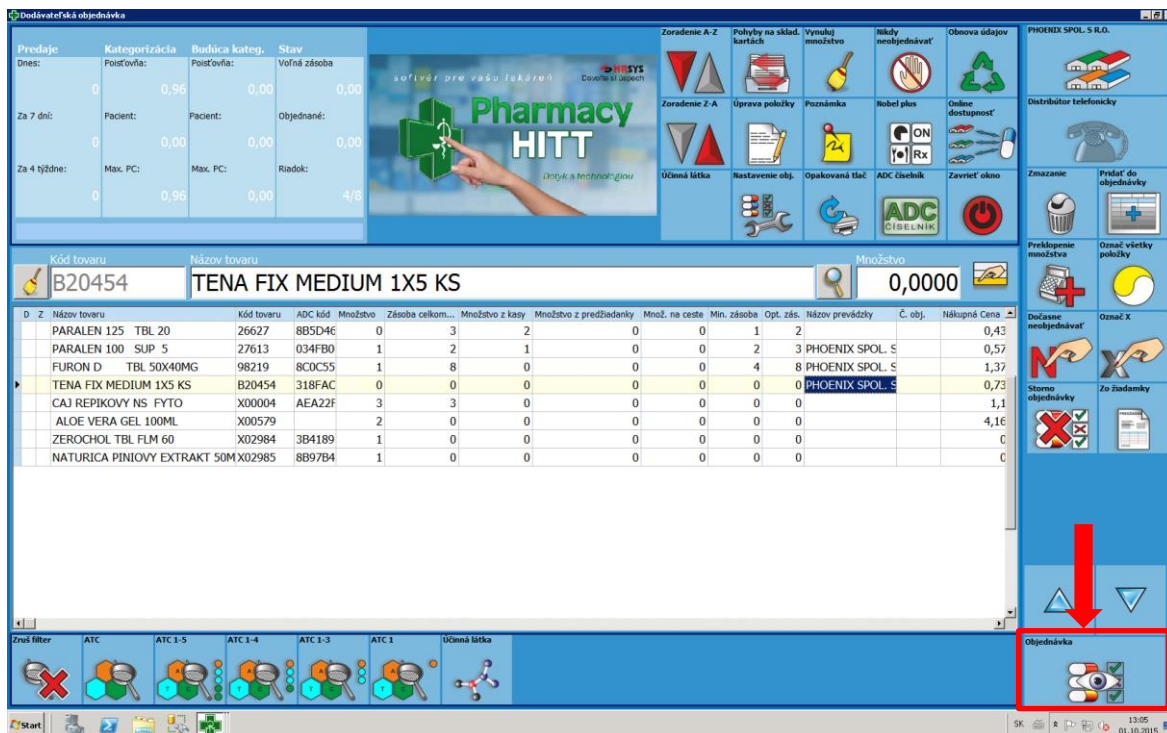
Dodávateľská objednávka

| Predaje | Kategorizácia | Budúca kateg. | Stav |
|---|---|---|---|
| Dnes: | Poisťovňa: | Poisťovňa: | Voľná zásoba |
| 0 | 0,96 | 0,00 | 0,00 |
| Za 7 dní: | Pacient: | Pacient: | Objednané: |
| 0 | 0,00 | 0,00 | 0,00 |
| Za 4 týždne: | Max. PC: | Max. PC: | Riadok: |
| 0 | 0,96 | 0,00 | 4/8 |

softvér pre vašu lekáreň
HESYS
Dovoľte si úspech
Pharmacy HITT
Dotyk s technológiou

Zoradenie A-Z
Pohyby na sklad. kartách
Vynuluj množstvo
Nikdy neobjednávať
Obnova údajov
Zoradenie Z-A
Úprava položky
Poznámka
Nobel plus
ON
Rx
Online dostupnosť
Účinná látka
Nastavenie obj.
Opakovaná tlač
ADC číselník
ADC ČÍSELNÍK
Zavrieť okno

PHOENIX SPOL. S R.O.
Distribútor telefonicky
Zmazanie
Pridať do objednávky
Preklopenie množstva
Označ všetky položky
Dočasne neobjednávať
Označ X
Storno objednávky
Zo žiadamky
Objednávka

Kód tovaru
B20454
Názov tovaru
TENA FIX MEDIUM 1X5 KS
Množstvo
0,0000

| D | Z | Názov tovaru | Kód tovaru | ADC kód | Množstvo | Zásoba celkom... | Množstvo z kasy | Množstvo z predžiadanky | Množ. na ceste | Min. zásoba | Opt. zás. | Názov prevádzky | Č. obj. | Nákupná Cena |
|---|---|---|---|---|---|---|---|---|---|---|---|---|---|---|
| | | PARALEN 125 TBL 20 | 26627 | 8B5D46 | 0 | 3 | 2 | 0 | 0 | 1 | 2 | | | 0,43 |
| | | PARALEN 100 SUP 5 | 27613 | 034FB0 | 1 | 2 | 1 | 0 | 0 | 2 | 3 | PHOENIX SPOL. S | | 0,57 |
| | | FURON D TBL 50X40MG | 98219 | 8C0C55 | 1 | 8 | 0 | 0 | 0 | 4 | 8 | PHOENIX SPOL. S | | 1,37 |
| | | TENA FIX MEDIUM 1X5 KS | B20454 | 318FAC | 0 | 0 | 0 | 0 | 0 | 0 | 0 | PHOENIX SPOL. S | | 0,73 |
| | | CAJ REPIKOVY NS FYTO | X00004 | AEA22F | 3 | 3 | 0 | 0 | 0 | 0 | | | | 1,1 |
| | | ALOE VERA GEL 100ML | X00579 | | 2 | 0 | 0 | 0 | 0 | 0 | | | | 4,16 |
| | | ZEROCHOL TBL FLM 60 | X02984 | 3B4189 | 1 | 0 | 0 | 0 | 0 | 0 | | | | 0 |
| | | NATURICA PINIOVY EXTRAKT 50M | X02985 | 8B97B4 | 1 | 0 | 0 | 0 | 0 | 0 | | | | 0 |

Zruš filter
ATC
ATC 1-5
ATC 1-4
ATC 1-3
ATC 1
Účinná látka

Start
SK
13:05
01.10.2015